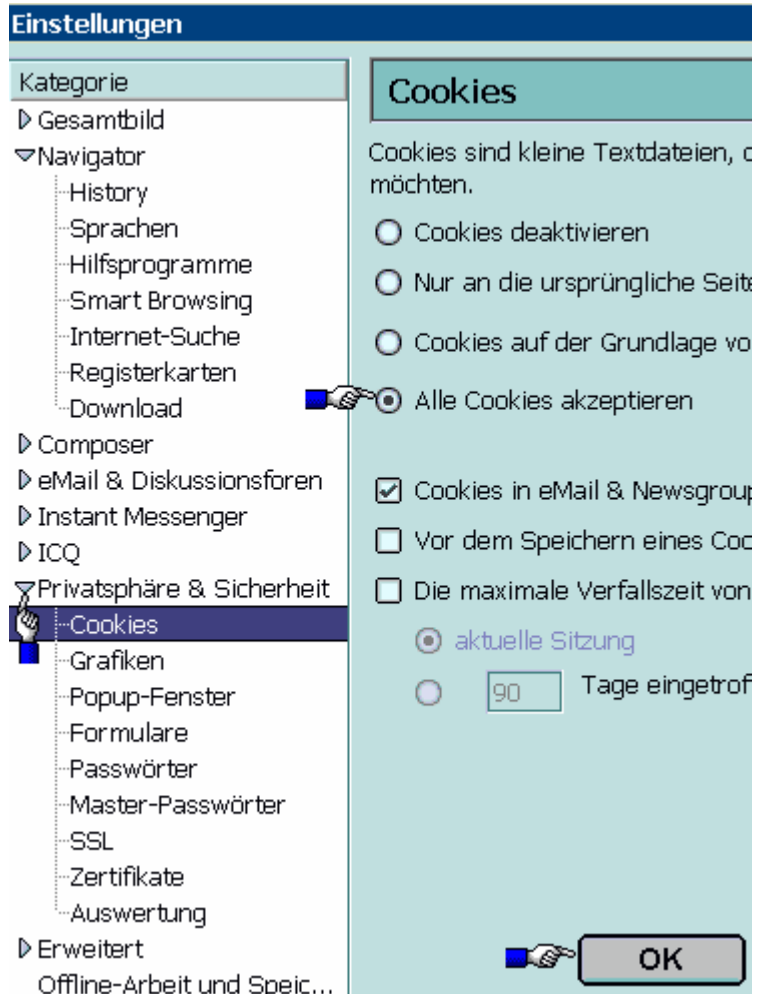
Einstellungen

Kategorie
Gesamtbild
Navigator
History
Sprachen
Hilfsprogramme
Smart Browsing
Internet-Suche
Registerkarten
Download
Composer
eMail & Diskussionsforen
Instant Messenger
ICQ
Privatsphäre & Sicherheit
Cookies
Grafiken
Popup-Fenster
Formulare
Passwörter
Master-Passwörter
SSL
Zertifikate
Auswertung
Erweitert
Offline-Arbeit und Speic...

Cookies

Cookies sind kleine Textdateien, c möchten.

Cookies deaktivieren

Nur an die ursprüngliche Seite

Cookies auf der Grundlage vo

Alle Cookies akzeptieren

Cookies in eMail & Newsgrou

Vor dem Speichern eines Coo

Die maximale Verfallszeit von

aktuelle Sitzung

90 Tage eingetrof

OK